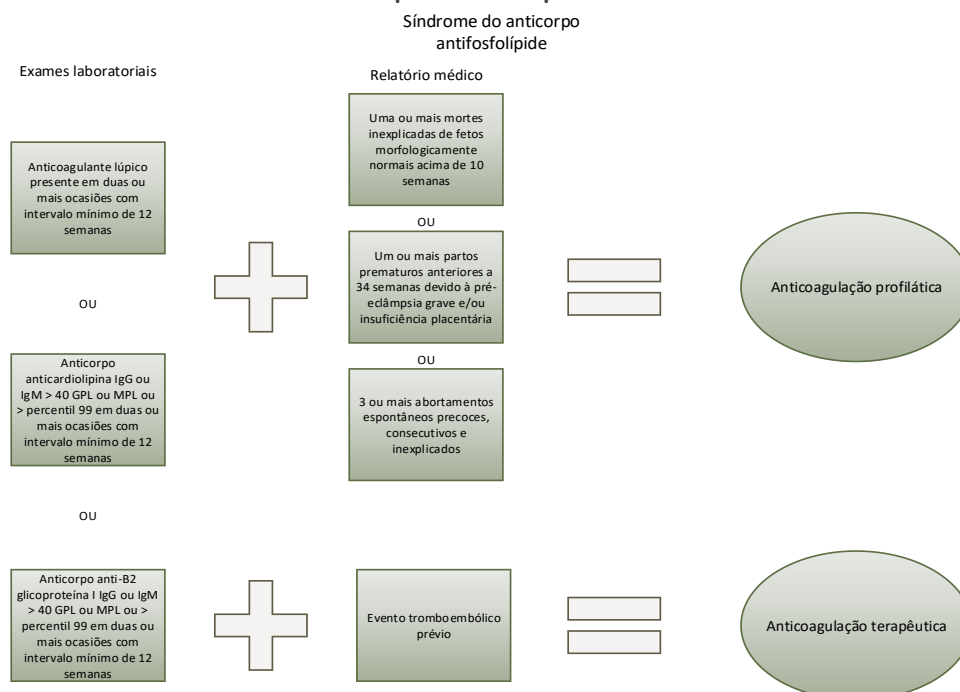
Síndrome do anticorpo antifosfolípide

Exames laboratoriais

Relatório médico

Uma ou mais mortes inexplicadas de fetos morfologicamente normais acima de 10 semanas

OU

Anticoagulante lúpico presente em duas ou mais ocasiões com intervalo mínimo de 12 semanas

Um ou mais partos prematuros anteriores a 34 semanas devido à pré-eclâmpsia grave e/ou insuficiência placentária

Anticoagulação profilática

OU

OU

Anticorpo anticardiolipina IgG ou IgM > 40 GPL ou MPL ou > percentil 99 em duas ou mais ocasiões com intervalo mínimo de 12 semanas

3 ou mais abortamentos espontâneos precoces, consecutivos e inexplicados

OU

Anticorpo anti-B2 glicoproteína I IgG ou IgM > 40 GPL ou MPL ou > percentil 99 em duas ou mais ocasiões com intervalo mínimo de 12 semanas

Evento tromboembólico prévio

Anticoagulação terapêutica